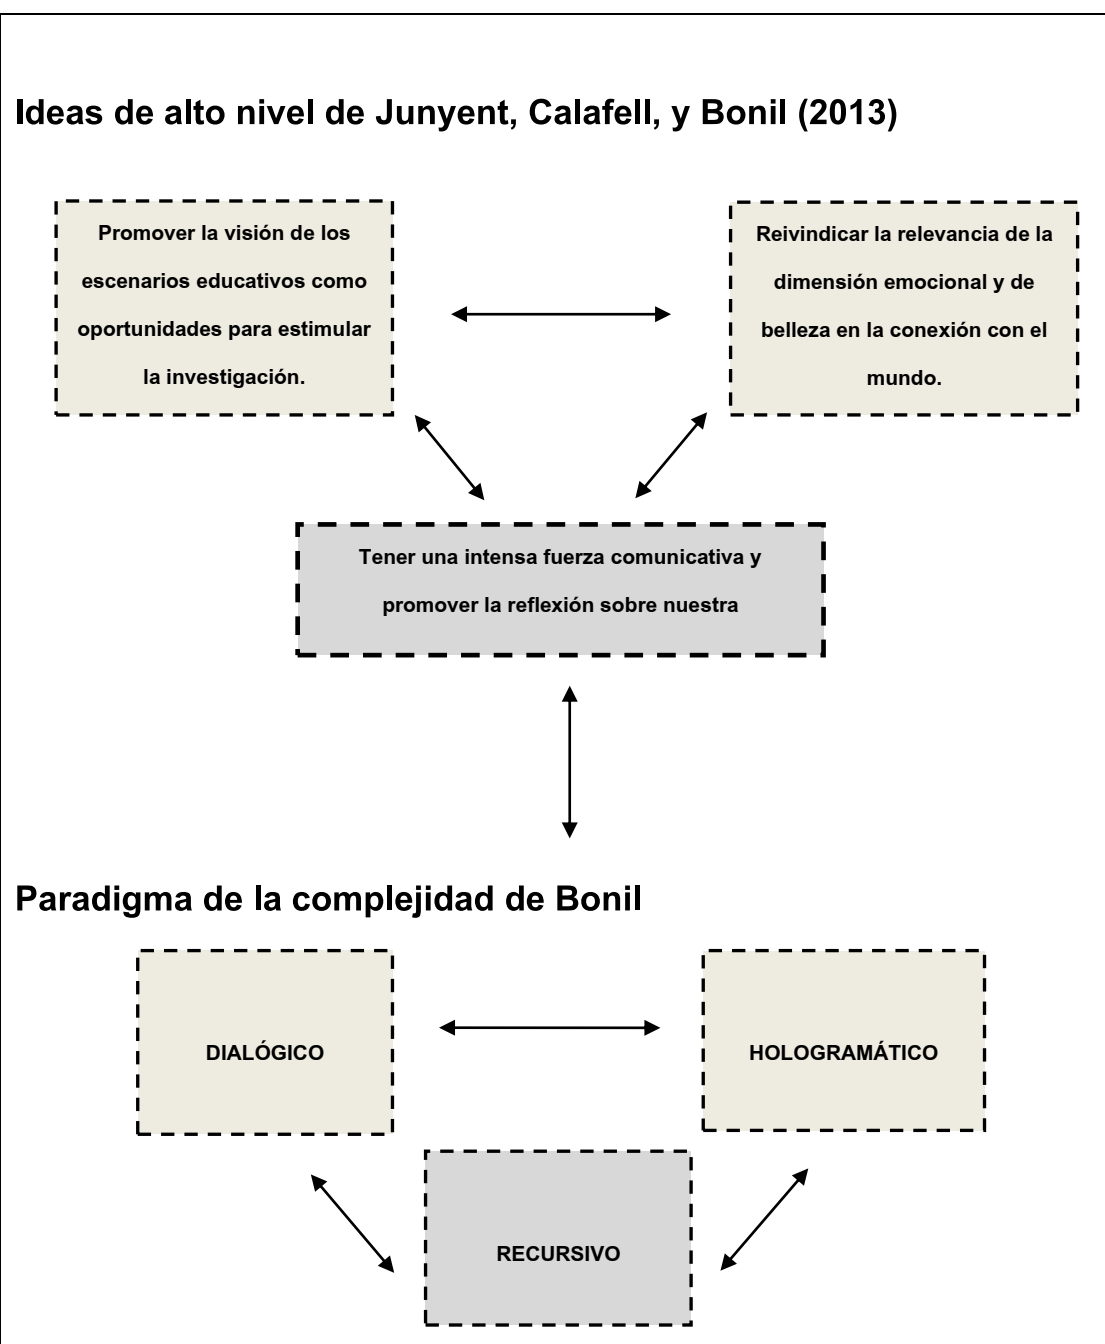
Ideas de alto nivel de Junyent, Calafell, y Bonil (2013)

Promover la visión de los escenarios educativos como oportunidades para estimular la investigación.

Reivindicar la relevancia de la dimensión emocional y de belleza en la conexión con el mundo.

Tener una intensa fuerza comunicativa y promover la reflexión sobre nuestra

Paradigma de la complejidad de Bonil

DIALÓGICO

HOLOGRAMÁTICO

RECURSIVO